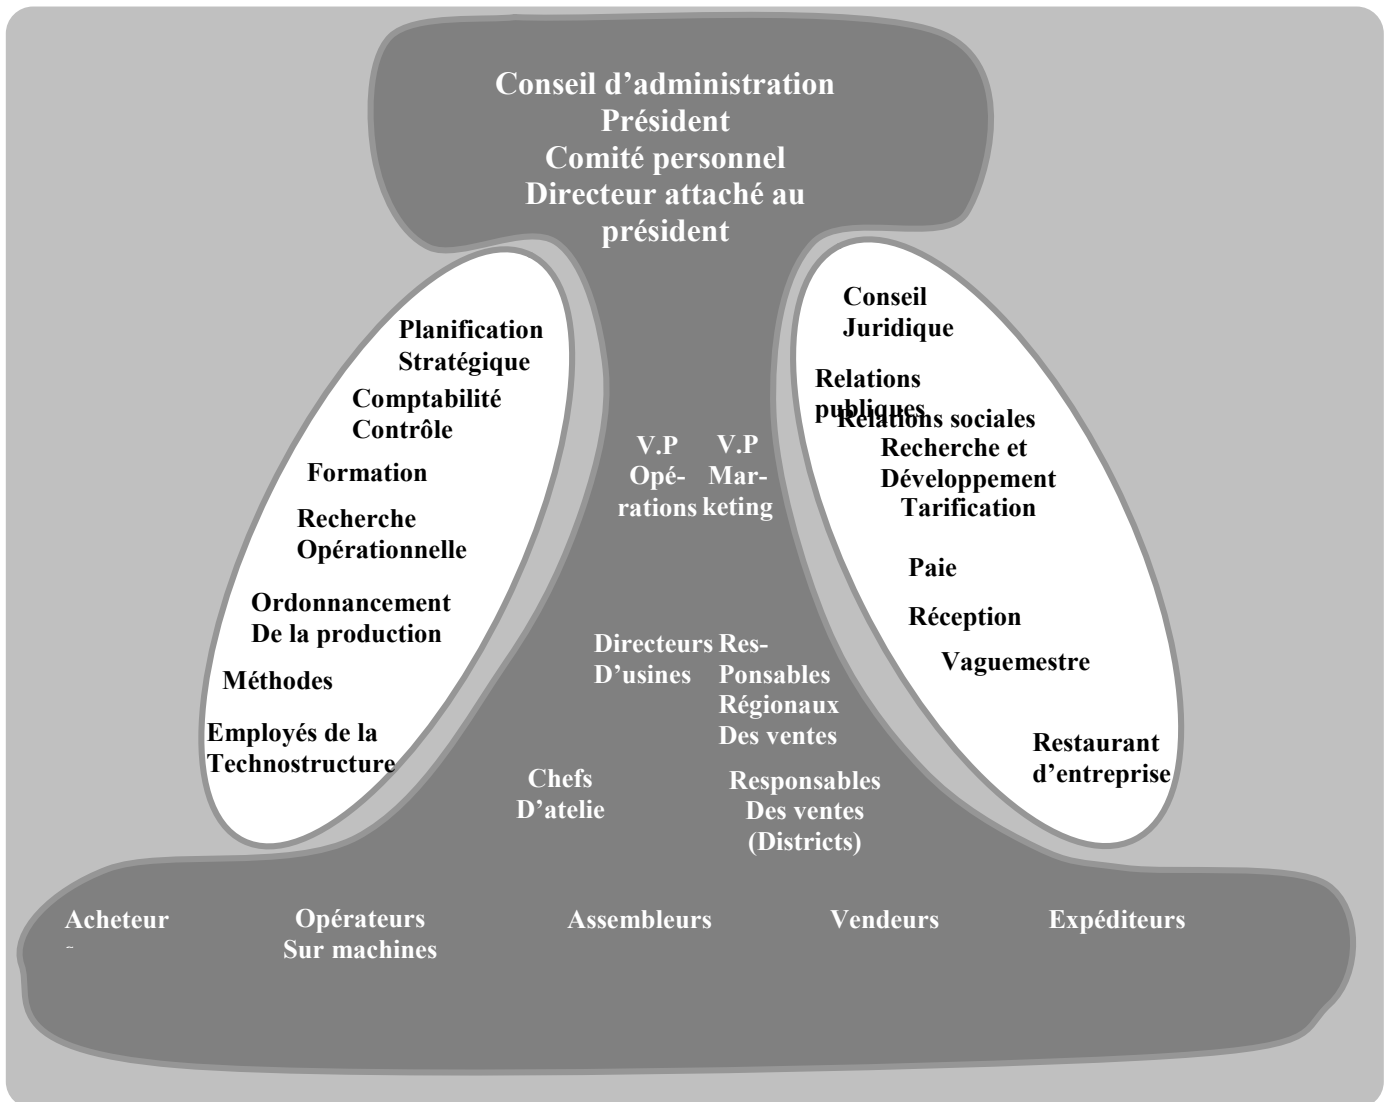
Conseil d'administration
Président
Comité personnel
Directeur attaché au président

Planification Stratégique
Comptabilité Contrôle
Formation
Recherche Opérationnelle
Ordonnancement De la production
Méthodes
Employés de la Technostructure

V.P Opérations
V.P Marketing

Directeurs D'usines
Responsables Régionaux Des ventes
Chefs D'atelie
Responsables Des ventes (Districts)

Conseil Juridique
Relations publiques
Relations sociales
Recherche et Développement
Tarification
Paie
Réception
Vaguemestre
Restaurant d'entreprise

Acheteur
Opérateurs Sur machines
Assembleurs
Vendeurs
Expéditeurs